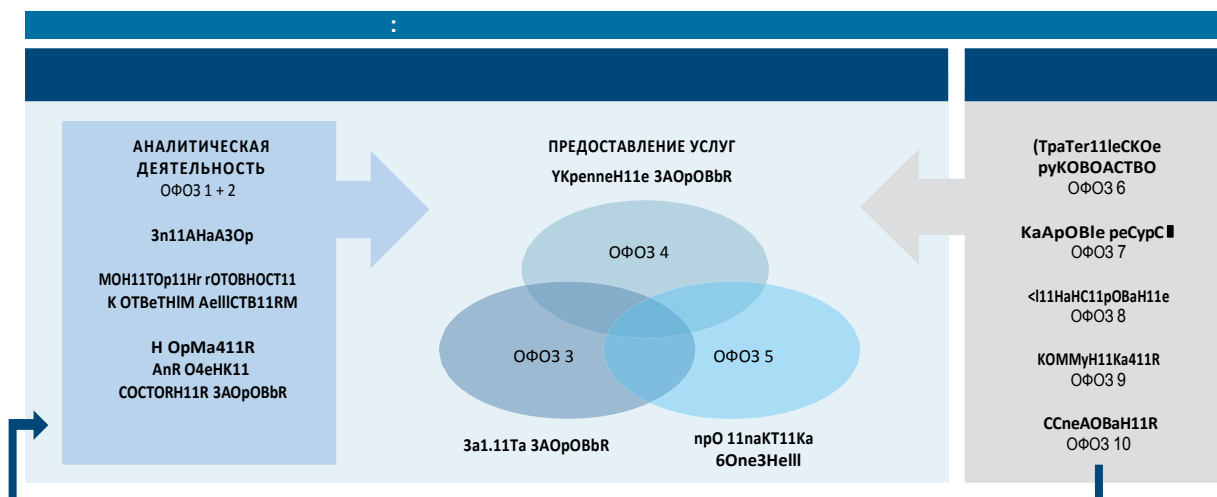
:

АНАЛИТИЧЕСКАЯ ДЕЯТЕЛЬНОСТЬ
ОФОЗ 1 + 2

3п11АНаА3Ор

МОН11ТОр11Hr rОТОВНОСТ11 К ОТВеТHlМ АеllСТВ11RМ

Н ОрМа411R
AnR О4еНК11
СОСТОRН11R ЗАОрОВbR

ПРЕДОСТАВЛЕНИЕ УСЛУГ
YKpenneH11e ЗАОрОВbR

ОФОЗ 4

ОФОЗ 3

ОФОЗ 5

3а1.11Та ЗАОрОВbR

npO 11naKT11Ka 6One3Hell

(ТраТеr11leСКОе руКОВОАСТВО
ОФОЗ 6

КаАрОВlе ресурС
ОФОЗ 7

<l11НаНС11рОВаН11е
ОФОЗ 8

КОММуН11Ка411R
ОФОЗ 9

ССпеАОВаН11R
ОФОЗ 10